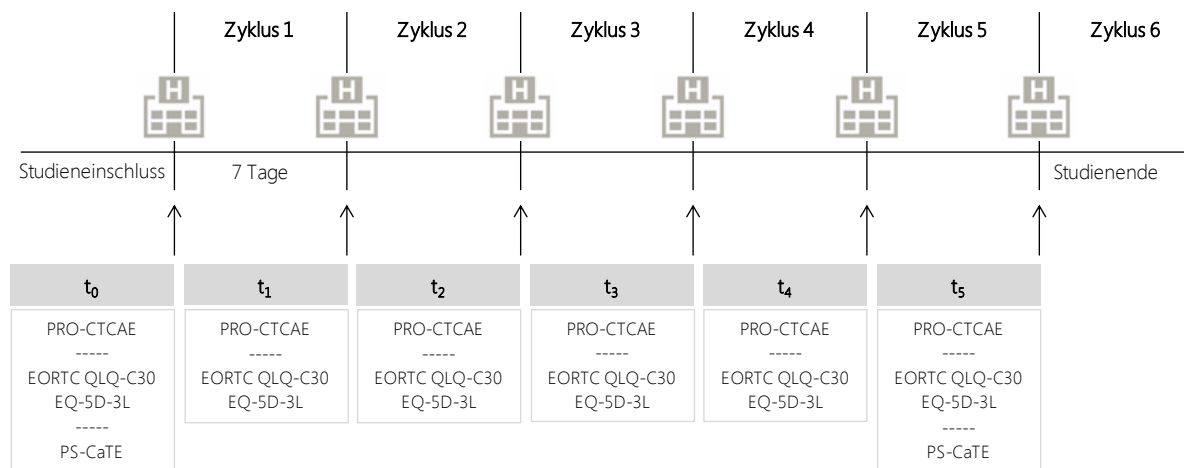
Zyklus 1 Zyklus 2 Zyklus 3 Zyklus 4 Zyklus 5 Zyklus 6

H H H H H H

Studieneinschluss 7 Tage Studienende

$t_0$
PRO-CTCAE
-----
EORTC QLQ-C30
EQ-5D-3L
-----
PS-CaTE

$t_1$
PRO-CTCAE
-----
EORTC QLQ-C30
EQ-5D-3L

$t_2$
PRO-CTCAE
-----
EORTC QLQ-C30
EQ-5D-3L

$t_3$
PRO-CTCAE
-----
EORTC QLQ-C30
EQ-5D-3L

$t_4$
PRO-CTCAE
-----
EORTC QLQ-C30
EQ-5D-3L

$t_5$
PRO-CTCAE
-----
EORTC QLQ-C30
EQ-5D-3L
-----
PS-CaTE